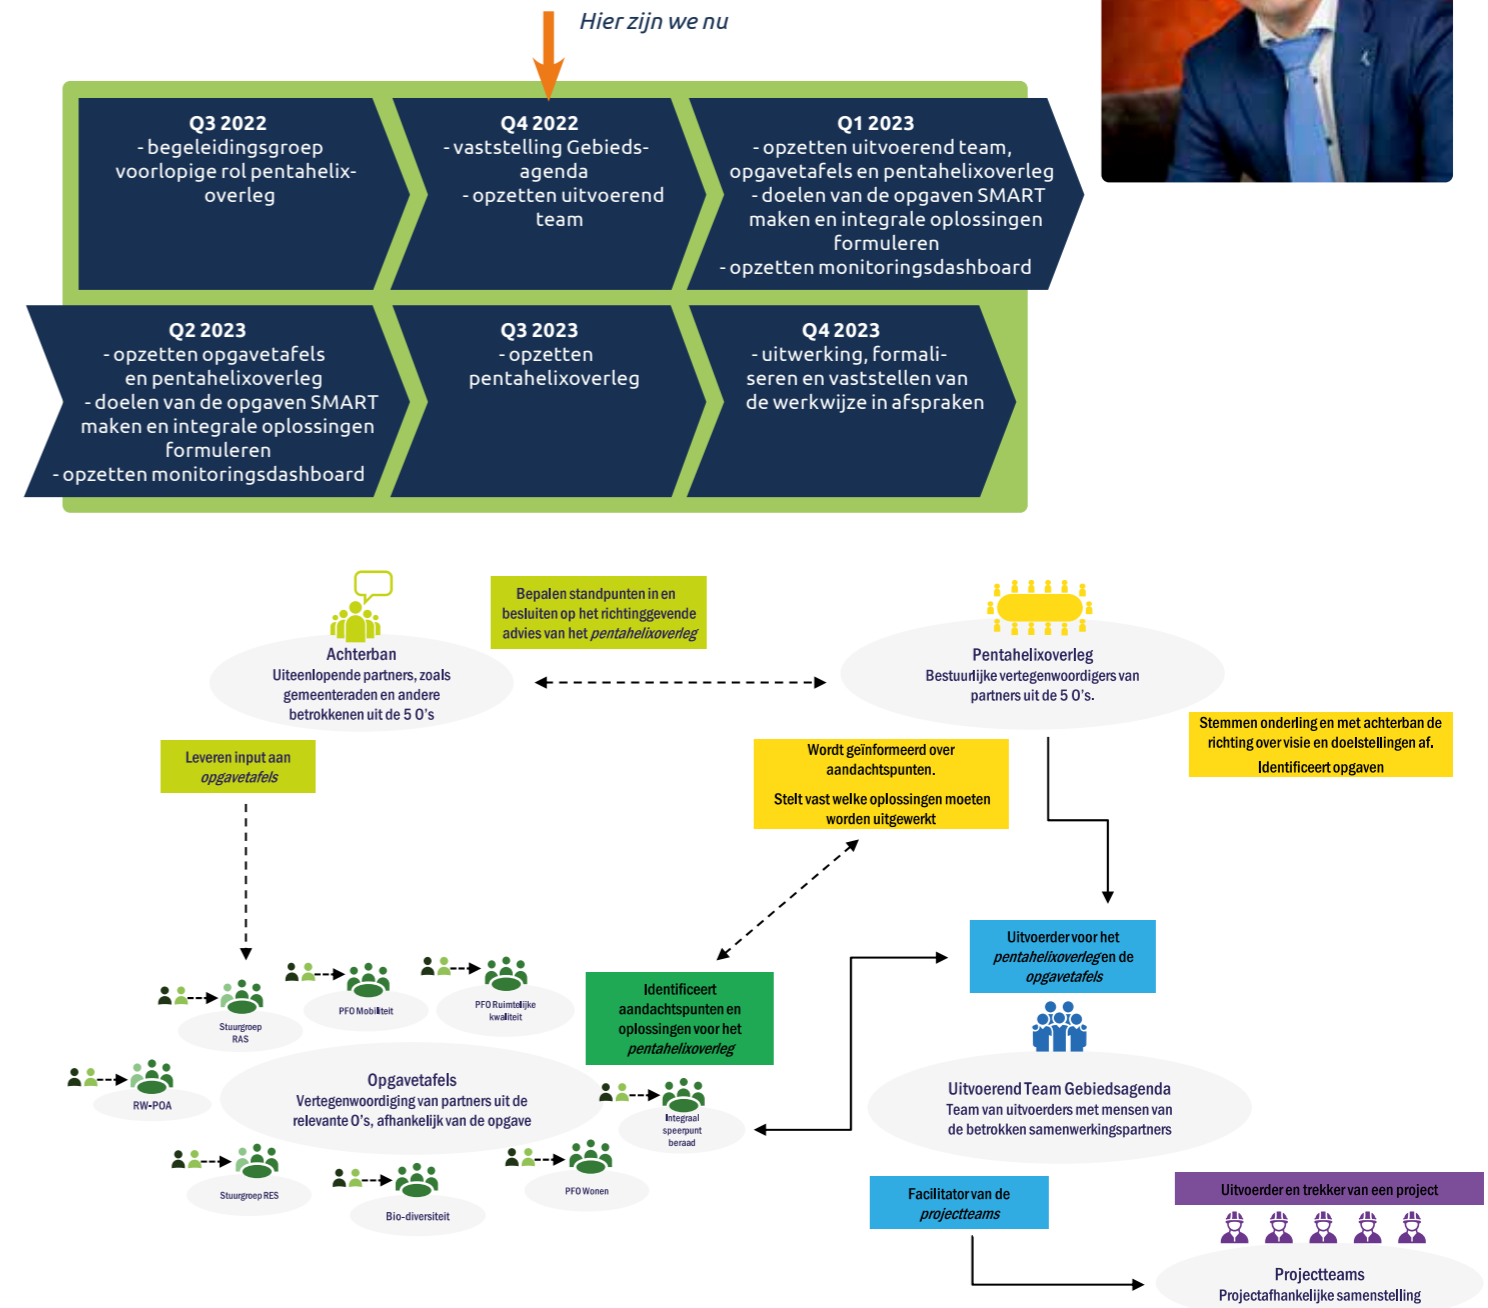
Hier zijn we nu

Q3 2022
- begeleidingsgroep voorlopige rol pentahelix-overleg

Q4 2022
- vaststelling Gebieds-agenda
- opzetten uitvoerend team

Q1 2023
- opzetten uitvoerend team, opgavetafels en pentahelixoverleg
- doelen van de opgaven SMART maken en integrale oplossingen formuleren
- opzetten monitoringsdashboard

Q2 2023
- opzetten opgavetafels en pentahelixoverleg
- doelen van de opgaven SMART maken en integrale oplossingen formuleren
- opzetten monitoringsdashboard

Q3 2023
- opzetten pentahelixoverleg

Q4 2023
- uitwerking, formali-seren en vaststellen van de werkwijze in afspraken

Bepalen standpunten in en besluiten op het richtinggevende advies van het *pentahelixoverleg*

Achterban
Uiteenlopende partners, zoals gemeenteraden en andere betrokkenen uit de 5 O's

Pentahelixoverleg
Bestuurlijke vertegenwoordigers van partners uit de 5 O's.

Stemmen onderling en met achterban de richting over visie en doelstellingen af.
Identificeert opgaven

Leveren input aan *opgavetafels*

Wordt geïnformeerd over aandachtspunten.
Stelt vast welke oplossingen moeten worden uitgewerkt

Uitvoerder voor het *pentahelixoverleg* en de *opgavetafels*

Identificeert aandachtspunten en oplossingen voor het *pentahelixoverleg*

Stuurgroep RAS
PFO Mobiliteit
PFO Ruimtelijke kwaliteit
RW-POA

Opgavetafels
Vertegenwoordiging van partners uit de relevante O's, afhankelijk van de opgave

Integraal speerpunt beraad

Uitvoerend Team Gebiedsagenda
Team van uitvoerders met mensen van de betrokken samenwerkingspartners

Stuurgroep RES
Bio-diversiteit
PFO Wonen

Facilitator van de *projectteams*

Uitvoerder en trekker van een project

Projectteams
Projectafhankelijke samenstelling